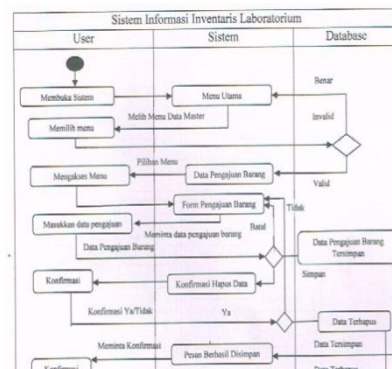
Sistem Informasi Inventaris Laboratorium

User

Sistem

Database

Benar

Membuka Sistem

Menu Utama

Melih Menu Data Master

Invalid

Memilih menu

Pilihan Menu

Mengakses Menu

Data Pengajuan Barang

Valid

Form Pengajuan Barang

Tidak

Masukkan data pengajuan

Meminta data pengajuan barang

Batal

Data Pengajuan Barang

Data Pengajuan Barang Tersimpan

Simpan

Konfirmasi

Konfirmasi Hapus Data

Konfirmasi Ya/Tidak

Ya

Data Terhapus

Meminta Konfirmasi

Pesan Berhasil Disimpan

Data Tersimpan

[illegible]

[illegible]